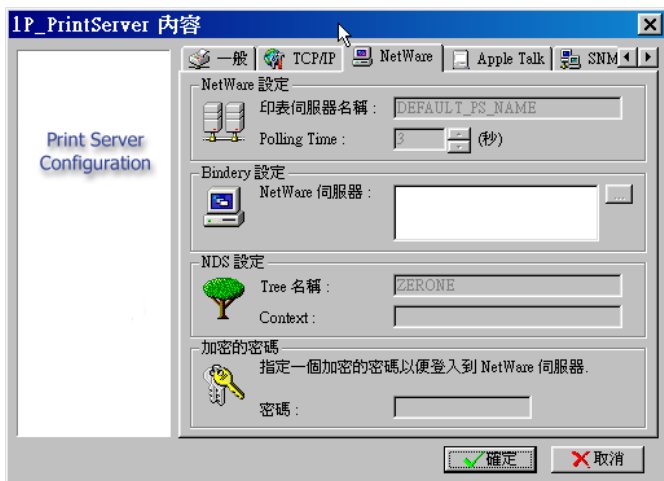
1P_PrintServer 內容

Print Server Configuration

一般 | TCP/IP | NetWare | Apple Talk | SNM

NetWare 設定
印表伺服器名稱： DEFAULT_PS_NAME
Polling Time： 3 (秒)

Bindery 設定
NetWare 伺服器： ...

NDS 設定
Tree 名稱： ZERONE
Context：

加密的密碼
指定一個加密的密碼以便登入到 NetWare 伺服器.
密碼：

確定 取消